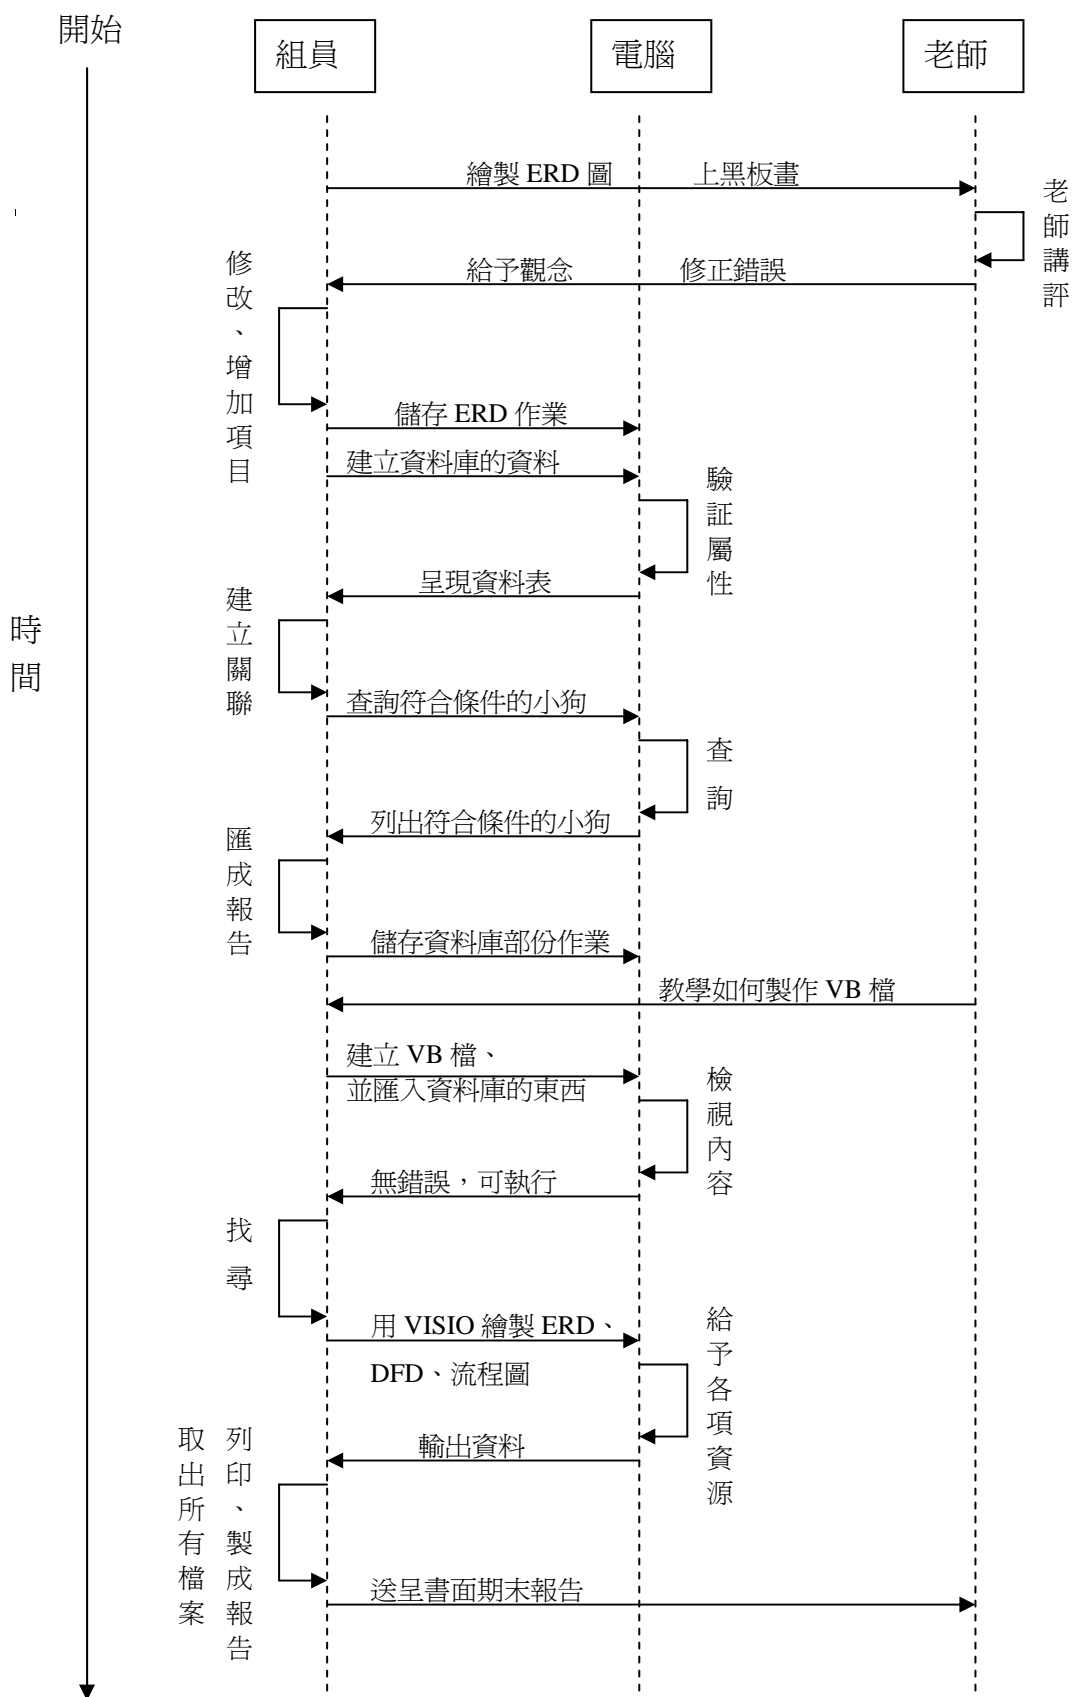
開始

組員

電腦

老師

繪製 ERD 圖　上黑板畫

老師講評

給予觀念　修正錯誤

修改、增加項目

儲存 ERD 作業

建立資料庫的資料

驗証屬性

呈現資料表

建立關聯

時間

查詢符合條件的小狗

查詢

列出符合條件的小狗

匯成報告

儲存資料庫部份作業

教學如何製作 VB 檔

建立 VB 檔、並匯入資料庫的東西

檢視內容

無錯誤，可執行

找尋

用 VISIO 繪製 ERD、DFD、流程圖

給予各項資源

輸出資料

取出所有檔案

列印、製成報告

送呈書面期末報告